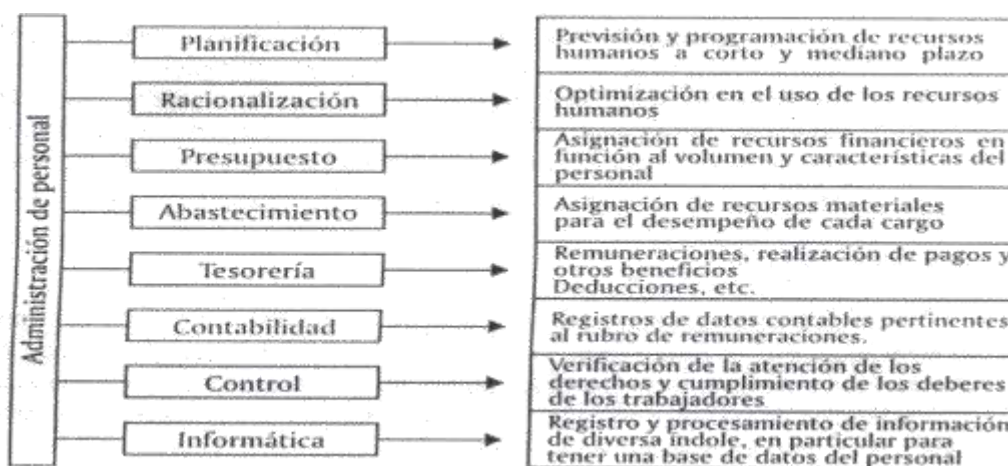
Administración de personal

Planificación
Previsión y programación de recursos humanos a corto y mediano plazo

Racionalización
Optimización en el uso de los recursos humanos

Presupuesto
Asignación de recursos financieros en función al volumen y características del personal

Abastecimiento
Asignación de recursos materiales para el desempeño de cada cargo

Tesorería
Remuneraciones, realización de pagos y otros beneficios
Deducciones, etc.

Contabilidad
Registros de datos contables pertinentes al rubro de remuneraciones.

Control
Verificación de la atención de los derechos y cumplimiento de los deberes de los trabajadores

Informática
Registro y procesamiento de información de diversa índole, en particular para tener una base de datos del personal